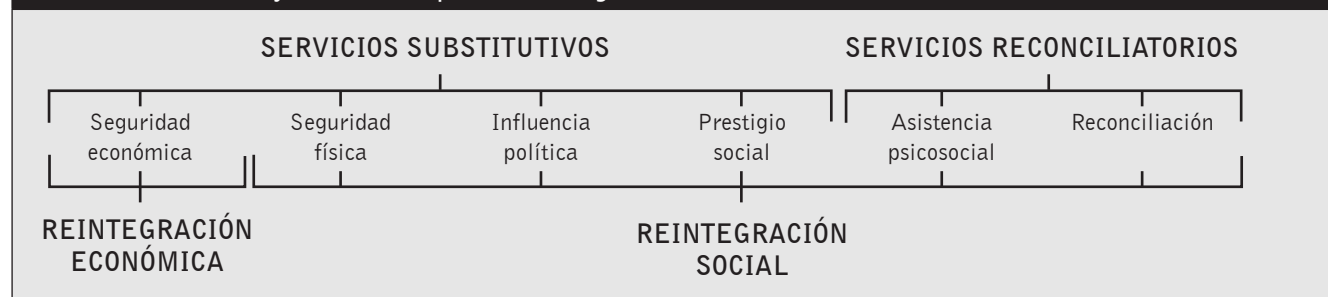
SERVICIOS SUBSTITUTIVOS

SERVICIOS RECONCILIATORIOS

Seguridad económica

Seguridad física

Influencia política

Prestigio social

Asistencia psicosocial

Reconciliación

REINTEGRACIÓN ECONÓMICA

REINTEGRACIÓN SOCIAL